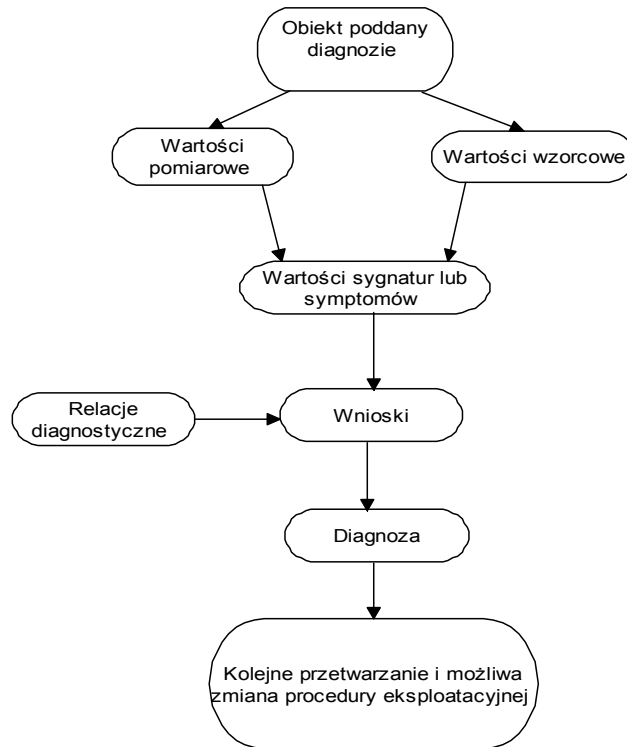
Obiekt poddany diagnozie

Wartości pomiarowe

Wartości wzorcowe

Wartości sygnatur lub symptomów

Relacje diagnostyczne

Wnioski

Diagnoza

Kolejne przetwarzanie i możliwa zmiana procedury eksploatacyjnej